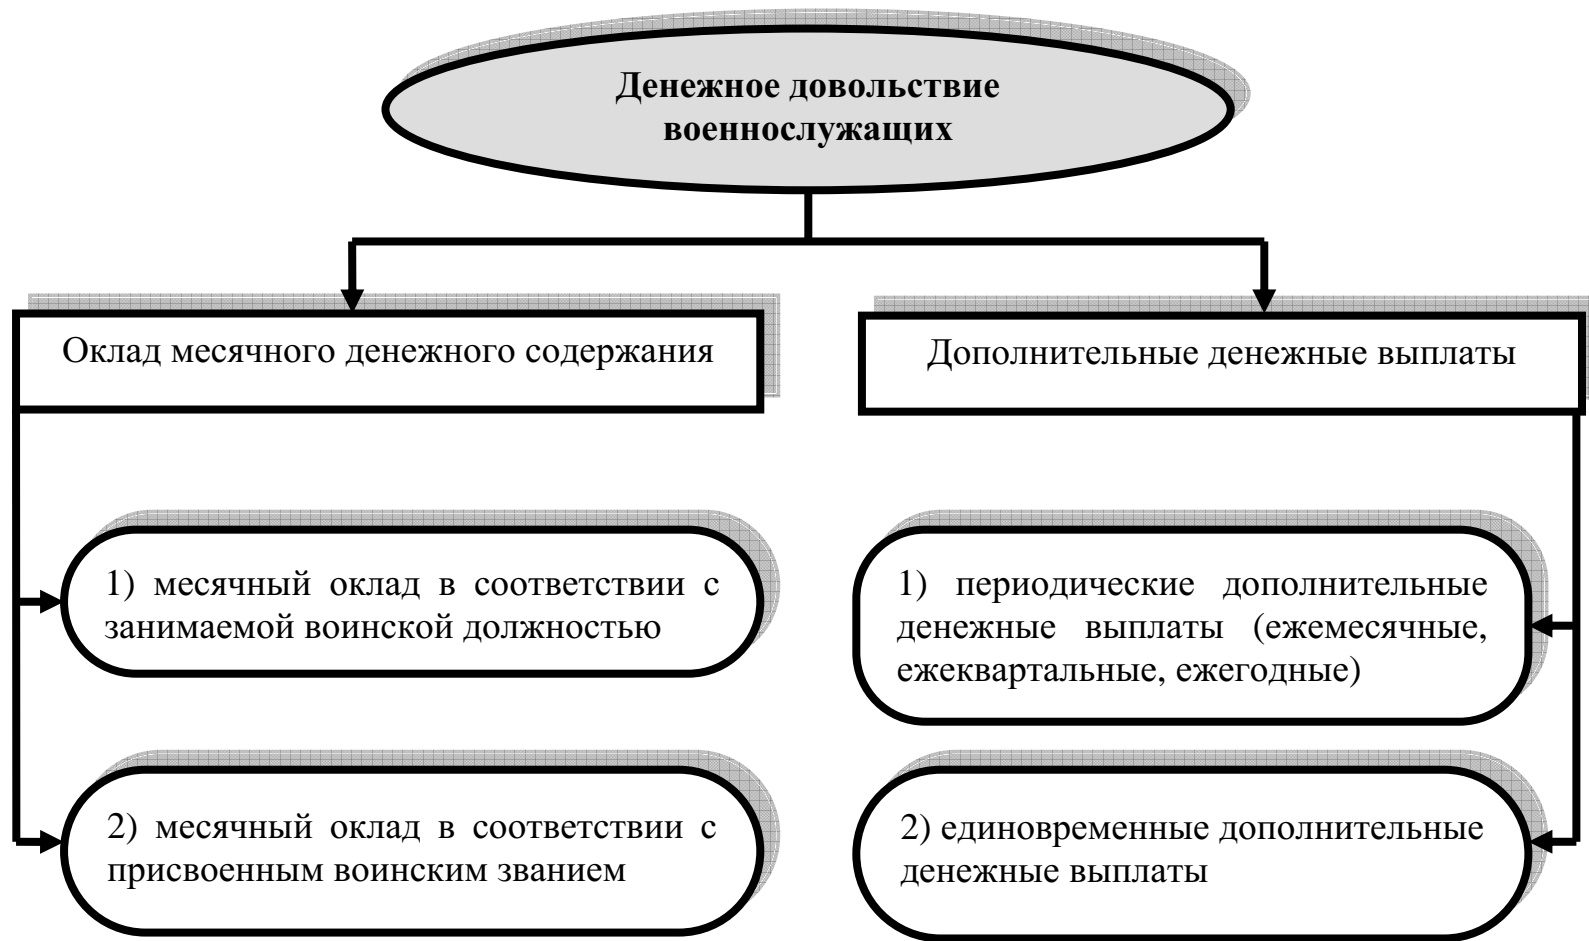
**Денежное довольствие военнослужащих**

Оклад месячного денежного содержания

Дополнительные денежные выплаты

1) месячный оклад в соответствии с занимаемой воинской должностью

2) месячный оклад в соответствии с присвоенным воинским званием

1) периодические дополнительные денежные выплаты (ежемесячные, ежеквартальные, ежегодные)

2) единовременные дополнительные денежные выплаты